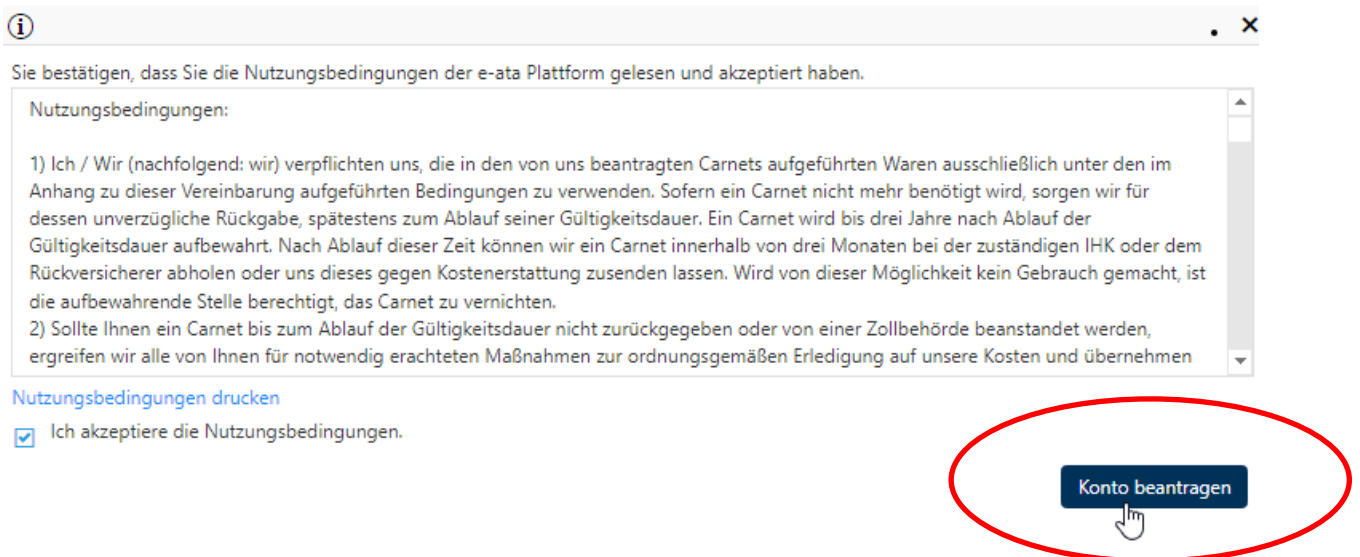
ⓘ

. ×

Sie bestätigen, dass Sie die Nutzungsbedingungen der e-ata Plattform gelesen und akzeptiert haben.

Nutzungsbedingungen:

1) Ich / Wir (nachfolgend: wir) verpflichten uns, die in den von uns beantragten Carnets aufgeführten Waren ausschließlich unter den im Anhang zu dieser Vereinbarung aufgeführten Bedingungen zu verwenden. Sofern ein Carnet nicht mehr benötigt wird, sorgen wir für dessen unverzügliche Rückgabe, spätestens zum Ablauf seiner Gültigkeitsdauer. Ein Carnet wird bis drei Jahre nach Ablauf der Gültigkeitsdauer aufbewahrt. Nach Ablauf dieser Zeit können wir ein Carnet innerhalb von drei Monaten bei der zuständigen IHK oder dem Rückversicherer abholen oder uns dieses gegen Kostenerstattung zusenden lassen. Wird von dieser Möglichkeit kein Gebrauch gemacht, ist die aufbewahrende Stelle berechtigt, das Carnet zu vernichten.
2) Sollte Ihnen ein Carnet bis zum Ablauf der Gültigkeitsdauer nicht zurückgegeben oder von einer Zollbehörde beanstandet werden, ergreifen wir alle von Ihnen für notwendig erachteten Maßnahmen zur ordnungsgemäßen Erledigung auf unsere Kosten und übernehmen

Nutzungsbedingungen drucken

Ich akzeptiere die Nutzungsbedingungen.

Konto beantragen